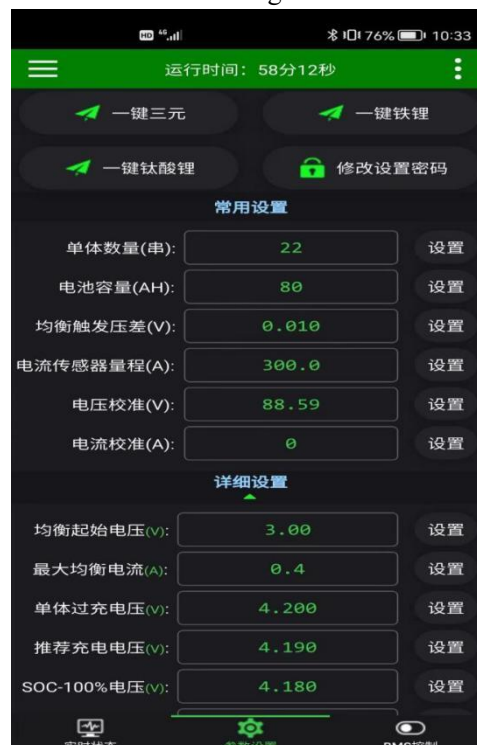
HD 4G 76% 10:33

运行时间：58分12秒

一键三元
一键铁锂
一键钛酸锂
修改设置密码

常用设置

单体数量(串): 22 设置
电池容量(AH): 80 设置
均衡触发压差(V): 0.010 设置
电流传感器量程(A): 300.0 设置
电压校准(V): 88.59 设置
电流校准(A): 0 设置

详细设置

均衡起始电压(V): 3.00 设置
最大均衡电流(A): 0.4 设置
单体过充电压(V): 4.200 设置
推荐充电电压(V): 4.190 设置
SOC-100%电压(V): 4.180 设置

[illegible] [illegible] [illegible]